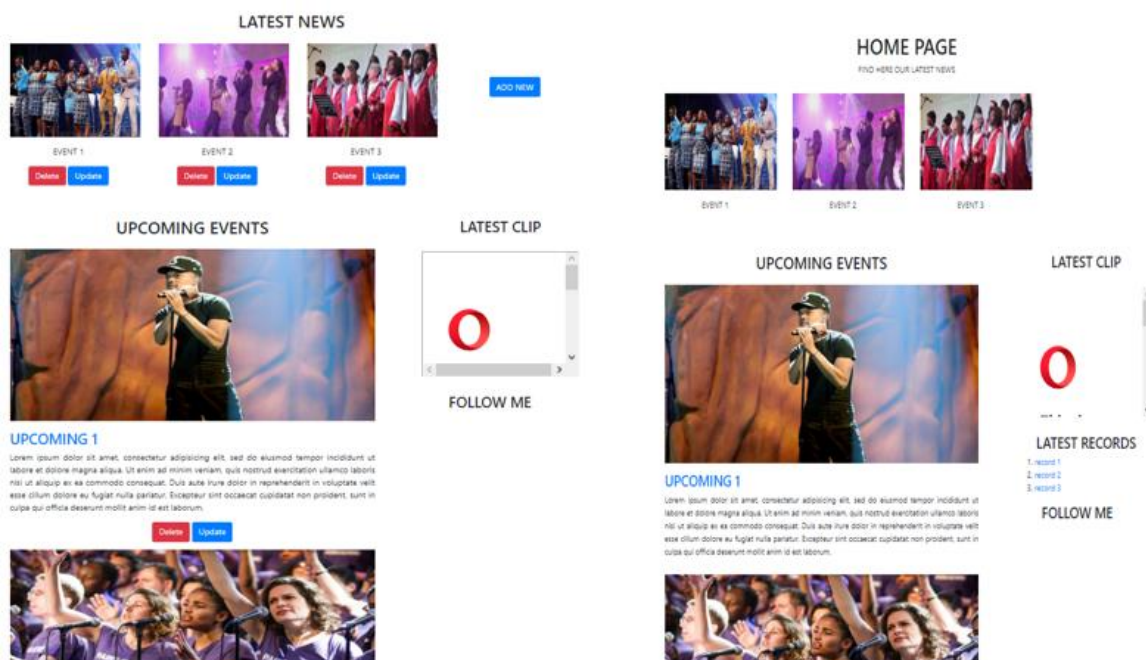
LATEST NEWS

ADD NEW

EVENT 1

Delete Update

EVENT 2

Delete Update

EVENT 3

Delete Update

UPCOMING EVENTS

UPCOMING 1

Lorem ipsum dolor sit amet, consectetur adipisicing elit, sed do eiusmod tempor incididunt ut labore et dolore magna aliqua. Ut enim ad minim veniam, quis nostrud exercitation ullamco laboris nisi ut aliquip ex ea commodo consequat. Duis aute irure dolor in reprehenderit in voluptate velit esse cillum dolore eu fugiat nulla pariatur. Excepteur sint occaecat cupidatat non proident, sunt in culpa qui officia deserunt mollit anim id est laborum.

Delete Update

LATEST CLIP

FOLLOW ME

HOME PAGE

FIND HERE OUR LATEST NEWS

EVENT 1

EVENT 2

EVENT 3

UPCOMING EVENTS

UPCOMING 1

Lorem ipsum dolor sit amet, consectetur adipisicing elit, sed do eiusmod tempor incididunt ut labore et dolore magna aliqua. Ut enim ad minim veniam, quis nostrud exercitation ullamco laboris nisi ut aliquip ex ea commodo consequat. Duis aute irure dolor in reprehenderit in voluptate velit esse cillum dolore eu fugiat nulla pariatur. Excepteur sint occaecat cupidatat non proident, sunt in culpa qui officia deserunt mollit anim id est laborum.

LATEST CLIP

LATEST RECORDS

1. record 1
2. record 2
3. record 3

FOLLOW ME